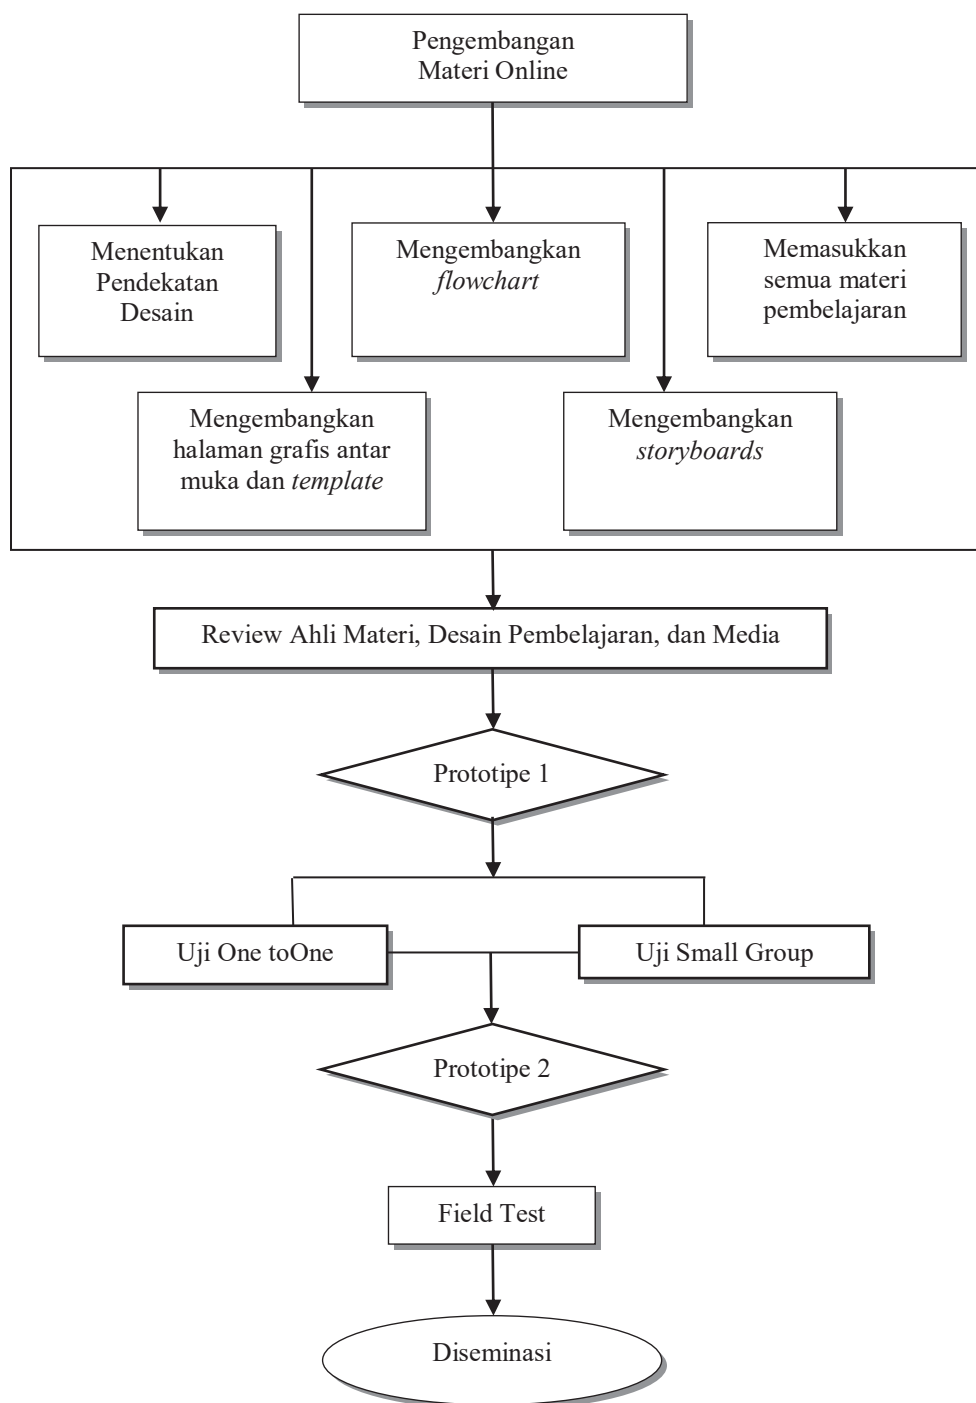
Pengembangan Materi Online

Menentukan Pendekatan Desain

Mengembangkan *flowchart*

Memasukkan semua materi pembelajaran

Mengembangkan halaman grafis antar muka dan *template*

Mengembangkan *storyboards*

Review Ahli Materi, Desain Pembelajaran, dan Media

Prototipe 1

Uji One toOne

Uji Small Group

Prototipe 2

Field Test

Diseminasi